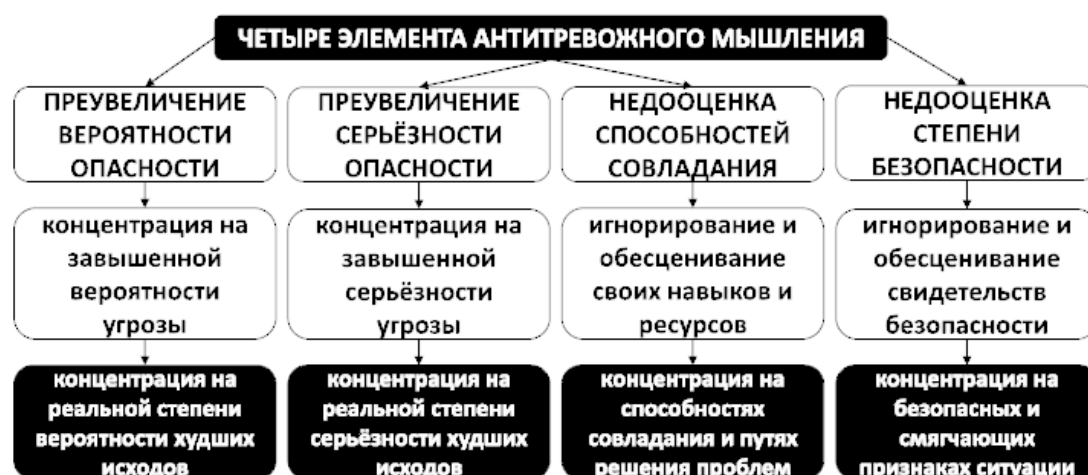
ЧЕТЫРЕ ЭЛЕМЕНТА АНТИТРЕВОЖНОГО МЫШЛЕНИЯ

ПРЕУВЕЛИЧЕНИЕ ВЕРОЯТНОСТИ ОПАСНОСТИ

концентрация на завышенной вероятности угрозы

концентрация на реальной степени вероятности худших исходов

ПРЕУВЕЛИЧЕНИЕ СЕРЬЁЗНОСТИ ОПАСНОСТИ

концентрация на завышенной серьёзности угрозы

концентрация на реальной степени серьёзности худших исходов

НЕДООЦЕНКА СПОСОБНОСТЕЙ СОВЛАДАНИЯ

игнорирование и обесценивание своих навыков и ресурсов

концентрация на способностях совладания и путях решения проблем

НЕДООЦЕНКА СТЕПЕНИ БЕЗОПАСНОСТИ

игнорирование и обесценивание свидетельств безопасности

концентрация на безопасных и смягчающих признаках ситуации